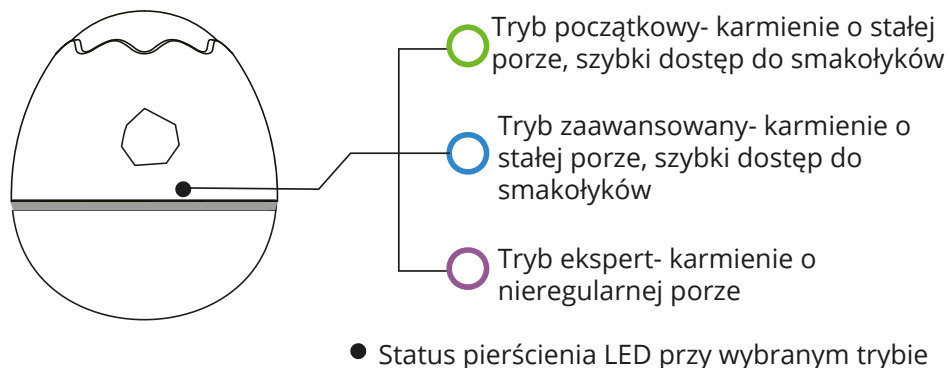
Tryb początkowy- karmienie o stałej porze, szybki dostęp do smakołyków

Tryb zaawansowany- karmienie o stałej porze, szybki dostęp do smakołyków

Tryb ekspert- karmienie o nieregularnej porze

● Status pierścienia LED przy wybranym trybie